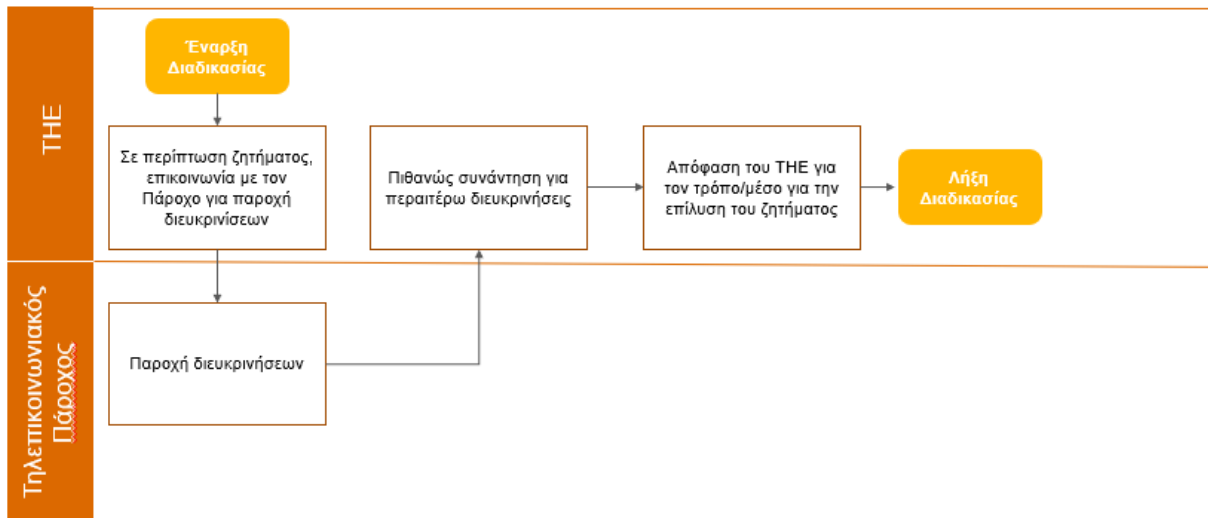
THE

Έναρξη Διαδικασίας

Σε περίπτωση ζητήματος, επικοινωνία με τον Πάροχο για παροχή διευκρινίσεων

Πιθανώς συνάντηση για περαιτέρω διευκρινήσεις

Απόφαση του THE για τον τρόπο/μέσο για την επίλυση του ζητήματος

Λήξη Διαδικασίας

Τηλεπικοινωνιακός Πάροχος

Παροχή διευκρινήσεων